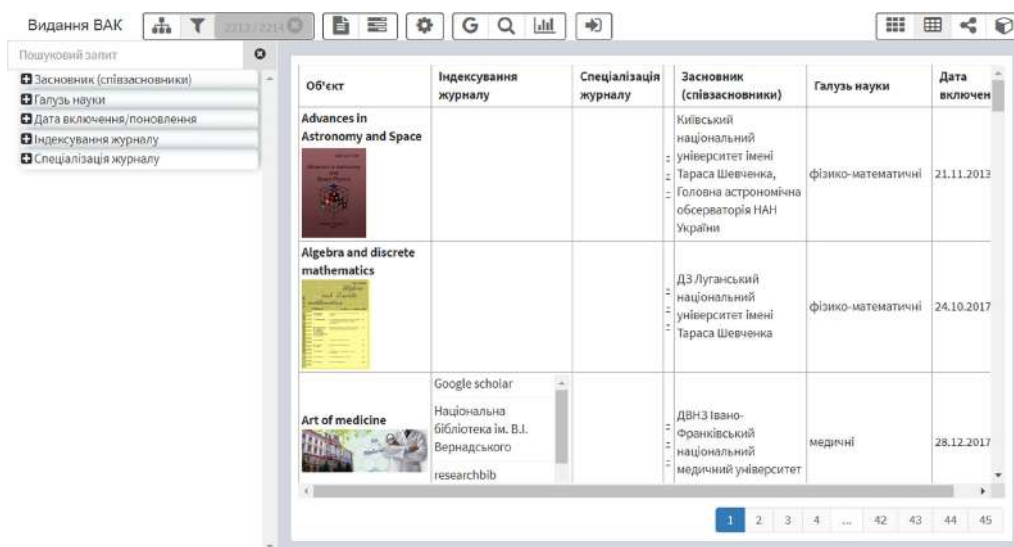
Видання ВАК

2213 / 2214

G

Пошуковий запит

Засновник (співзасновники)
Галузь науки
Дата включення/поновлення
Індексування журналу
Спеціалізація журналу

| Об'єкт | Індексування журналу | Спеціалізація журналу | Засновник (співзасновники) | Галузь науки | Дата включен |
|---|---|---|---|---|---|
| Advances in Astronomy and Space | | | Київський національний університет імені Тараса Шевченка, Головна астрономічна обсерваторія НАН України | фізико-математичні | 21.11.2013 |
| Algebra and discrete mathematics | | | ДЗ Луганський національний університет імені Тараса Шевченка | фізико-математичні | 24.10.2017 |
| Art of medicine | Google scholar<br>Національна бібліотека ім. В.І. Вернадського<br>researchbib | | ДВНЗ Івано-Франківський національний медичний університет | медичні | 28.12.2017 |

1 2 3 4 ... 42 43 44 45